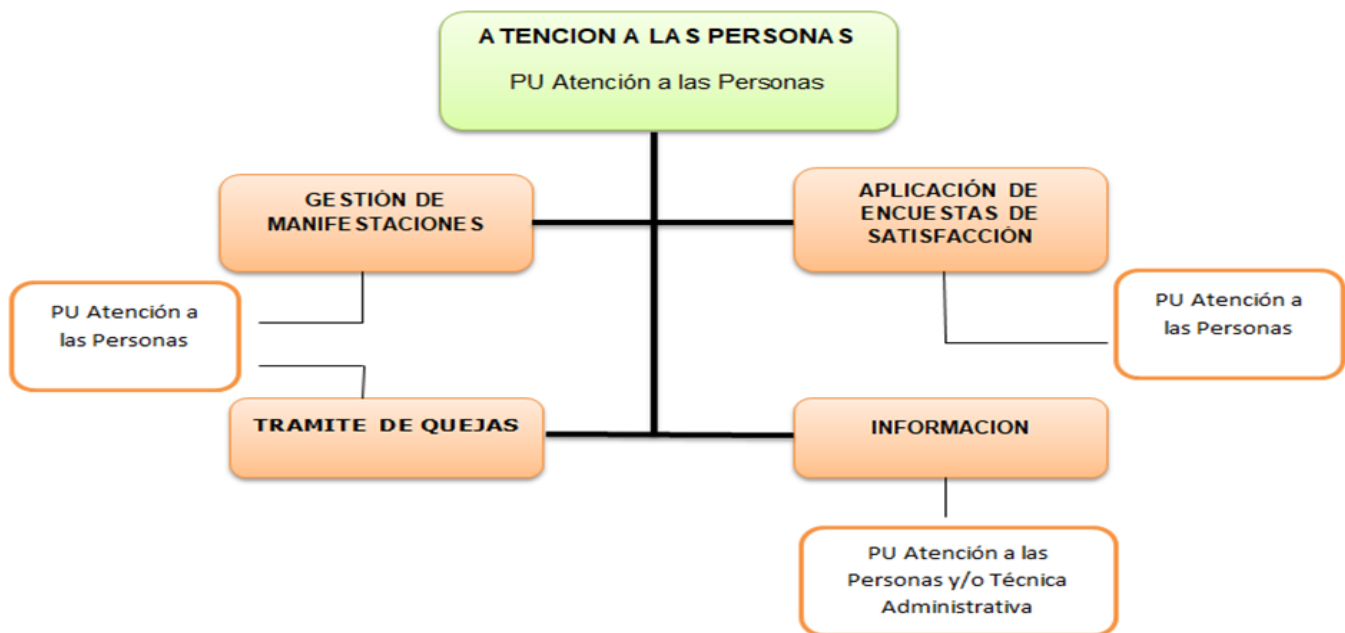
ATENCION A LAS PERSONAS
PU Atención a las Personas

GESTIÓN DE MANIFESTACIONES

APLICACIÓN DE ENCUESTAS DE SATISFACCIÓN

PU Atención a las Personas

PU Atención a las Personas

TRAMITE DE QUEJAS

INFORMACION

PU Atención a las Personas y/o Técnica Administrativa